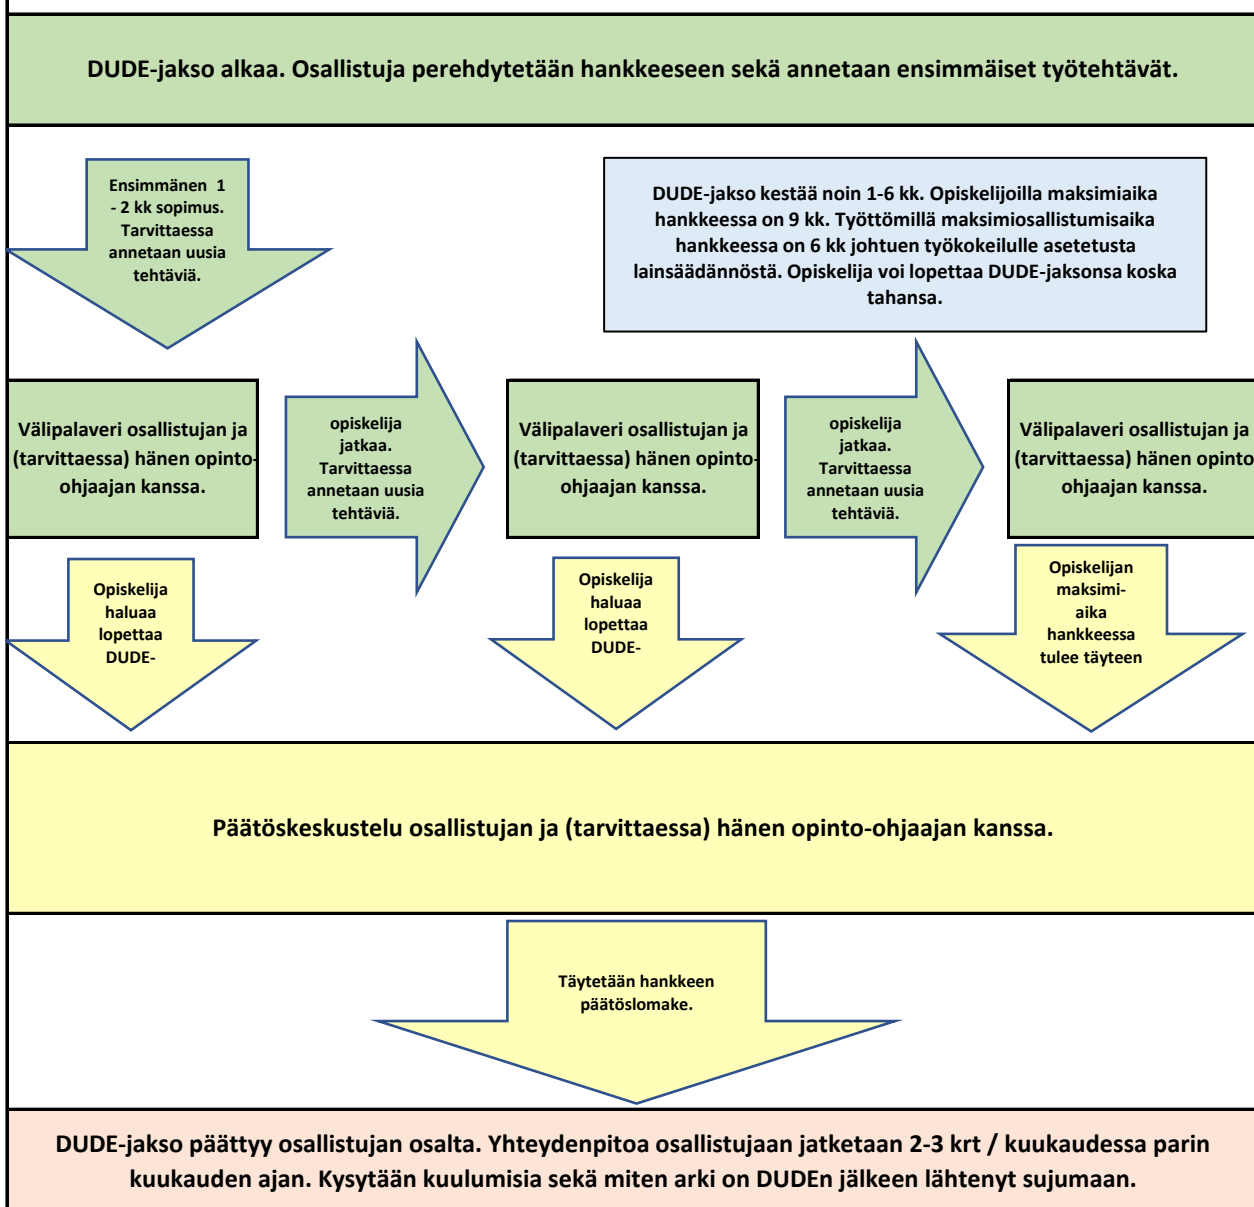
DUDE-jakso alkaa. Osallistuja perehdytetään hankkeeseen sekä annetaan ensimmäiset työtehtävät.

Ensimmänen 1 - 2 kk sopimus. Tarvittaessa annetaan uusia tehtäviä.

DUDE-jakso kestää noin 1-6 kk. Opiskelijoilla maksimiaika hankkeessa on 9 kk. Työttömillä maksimiosallistumisaika hankkeessa on 6 kk johtuen työkokeilulle asetetusta lainsäädännöstä. Opiskelija voi lopettaa DUDE-jaksonsa koska tahansa.

Välipalaveri osallistujan ja (tarvittaessa) hänen opinto-ohjaajan kanssa.

opiskelija jatkaa. Tarvittaessa annetaan uusia tehtäviä.

Välipalaveri osallistujan ja (tarvittaessa) hänen opinto-ohjaajan kanssa.

opiskelija jatkaa. Tarvittaessa annetaan uusia tehtäviä.

Välipalaveri osallistujan ja (tarvittaessa) hänen opinto ohjaajan kanssa.

Opiskelija haluaa lopettaa DUDE-

Opiskelija haluaa lopettaa DUDE-

Opiskelijan maksimi-aika hankkeessa tulee täyteen

Päätöskeskustelu osallistujan ja (tarvittaessa) hänen opinto-ohjaajan kanssa.

Täytetään hankkeen päätöslomake.

DUDE-jakso päättyy osallistujan osalta. Yhteydenpitoa osallistujaan jatketaan 2-3 krt / kuukaudessa parin kuukauden ajan. Kysytään kuulumisia sekä miten arki on DUDEn jälkeen lähtenyt sujumaan.